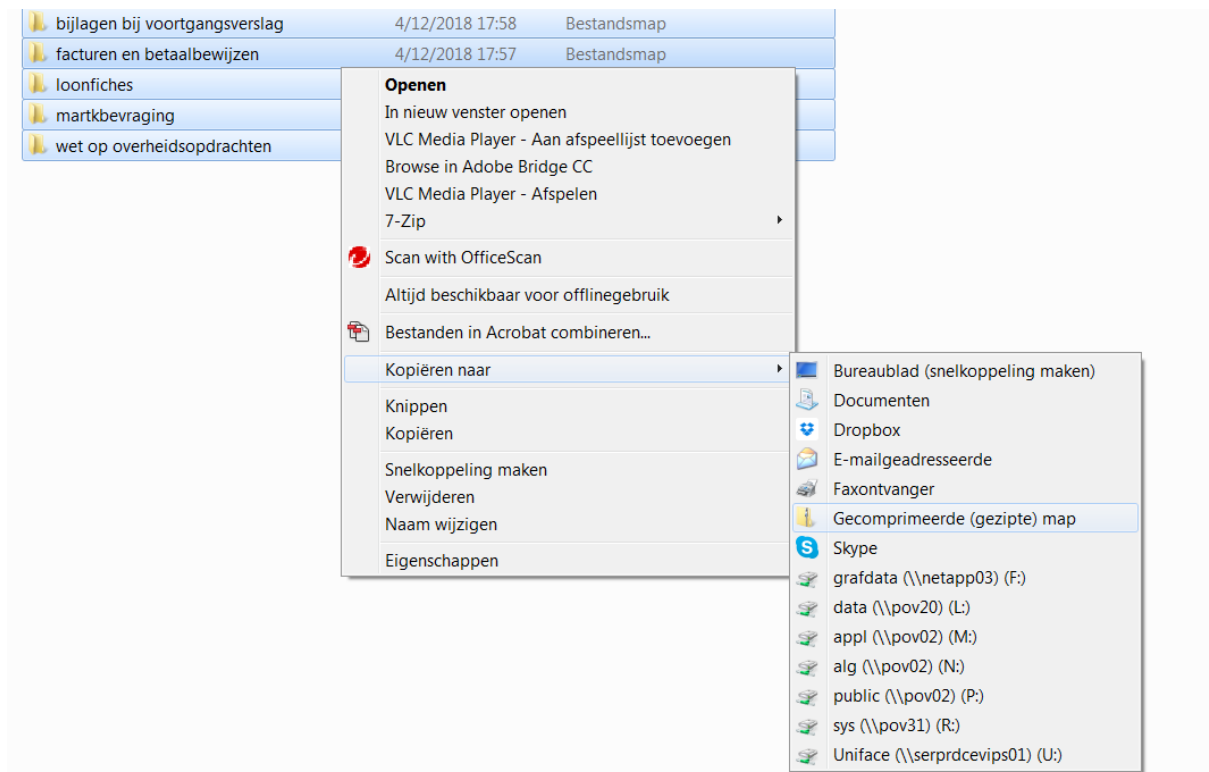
bijlagen bij voortgangsverslag 4/12/2018 17:58 Bestandsmap
facturen en betaalbewijzen 4/12/2018 17:57 Bestandsmap
loonfiches
martkbevraging
wet op overheidsopdrachten

Openen
In nieuw venster openen
VLC Media Player - Aan afspeellijst toevoegen
Browse in Adobe Bridge CC
VLC Media Player - Afspelen
7-Zip
Scan with OfficeScan
Altijd beschikbaar voor offlinegebruik
Bestanden in Acrobat combineren...
Kopiëren naar
Knippen
Kopiëren
Snelkoppeling maken
Verwijderen
Naam wijzigen
Eigenschappen

Bureaublad (snelkoppeling maken)
Documenten
Dropbox
E-mailgeadresseerde
Faxontvanger
Gecomprimeerde (gezipte) map
Skype
grafdata (\\netapp03) (F:)
data (\\pov20) (L:)
appl (\\pov02) (M:)
alg (\\pov02) (N:)
public (\\pov02) (P:)
sys (\\pov31) (R:)
Uniface (\\serprdcevips01) (U:)